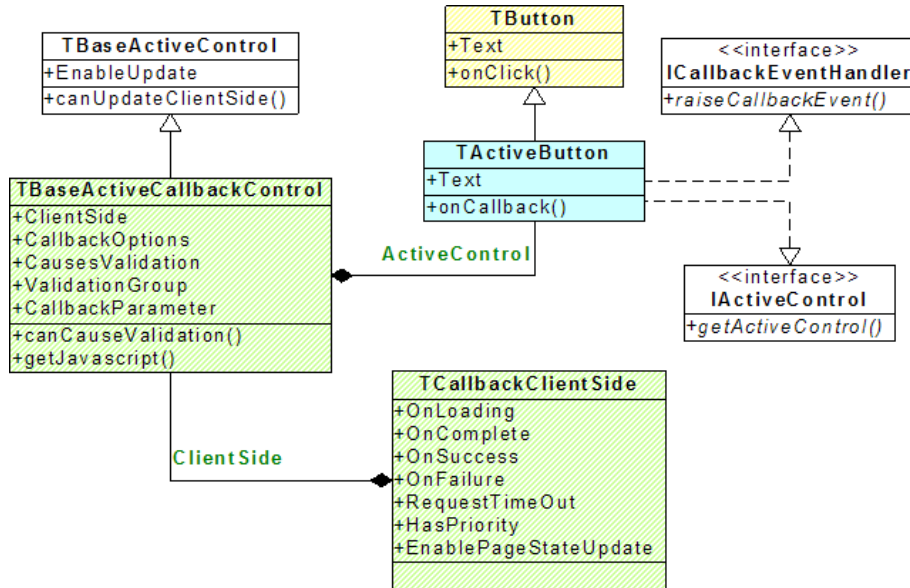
TBaseActiveControl
+EnableUpdate
+canUpdateClientSide()

TButton
+Text
+onClick()

<<interface>>
ICallbackEventHandler
+raiseCallbackEvent()

TActiveButton
+Text
+onCallback()

TBaseActiveCallbackControl
+ClientSide
+CallbackOptions
+CausesValidation
+ValidationGroup
+CallbackParameter
+canCauseValidation()
+getJavascript()

ActiveControl

<<interface>>
IActiveControl
+getActiveControl()

TCallbackClientSide
+OnLoading
+OnComplete
+OnSuccess
+OnFailure
+RequestTimeOut
+HasPriority
+EnablePageStateUpdate

ClientSide